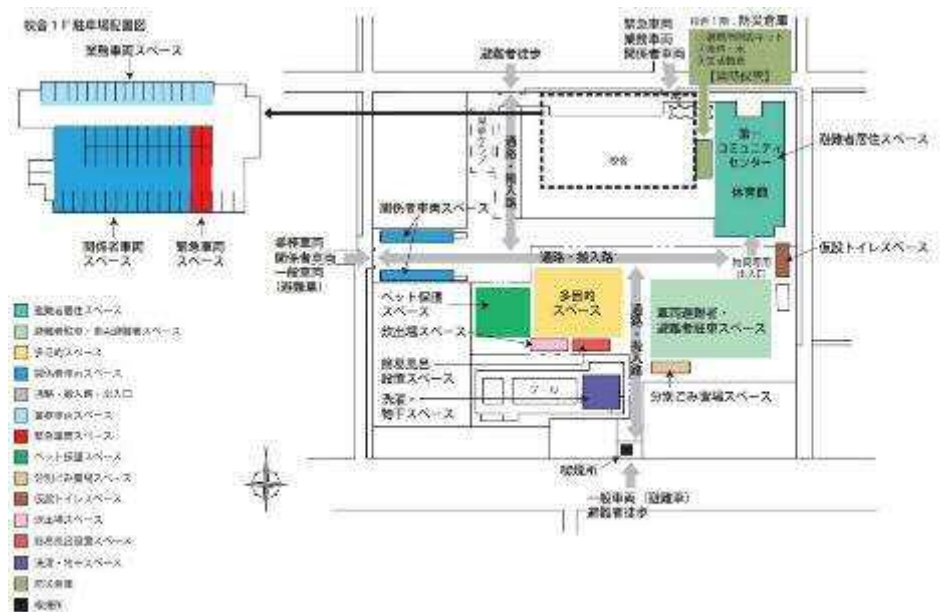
校舎1F駐車場配置図

業務車両スペース

関係者車両
スペース

緊急車両
スペース

避難者徒歩

緊急車両
業務車両
関係者車両

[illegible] 防災倉庫
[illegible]

校舎

第
コミュニティ
センター

体育館

避難者居住スペース

関係者車両スペース

業務車両
関係者車両
一般車両
（避難車）

通路・搬入路

仮設トイレスペース

ペット保護
スペース

多目的
スペース

車両避難者・
避難者居住スペース

炊出場スペース

救援物資
設置スペース

プール

洗濯・
物干スペース

分別ごみ置場スペース

守衛所

一般車両（避難車）
避難者徒歩

避難者居住スペース
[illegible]
多目的スペース
関係者車両スペース
通路・搬入路・出入口
業務車両スペース
緊急車両スペース
ペット保護スペース
分別ごみ置場スペース
仮設トイレスペース
炊出場スペース
救援物資設置スペース
洗濯・物干スペース
防災倉庫
守衛所